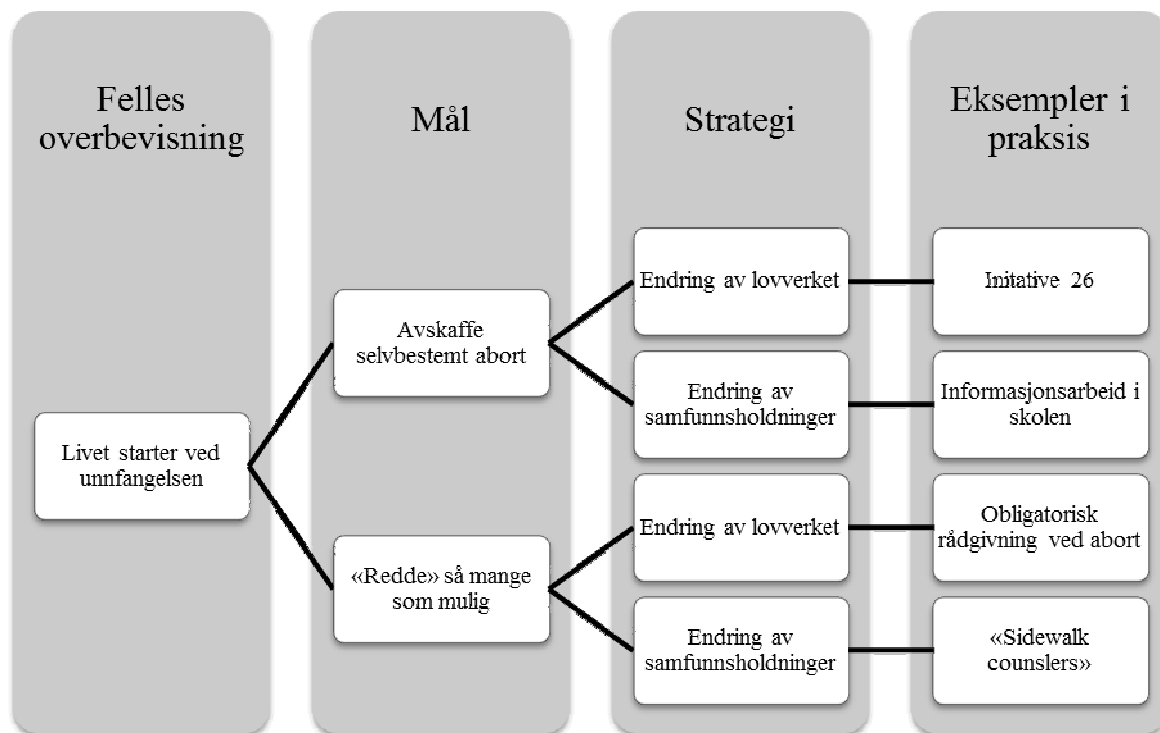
Felles overbevisning

Mål

Strategi

Eksempler i praksis

Livet starter ved unnfangelsen

Avskaffe selvbestemt abort

«Redde» så mange som mulig

Endring av lovverket

Endring av samfunnsholdninger

Endring av lovverket

Endring av samfunnsholdninger

Initative 26

Informasjonsarbeid i skolen

Obligatorisk rådgivning ved abort

«Sidewalk counslers»